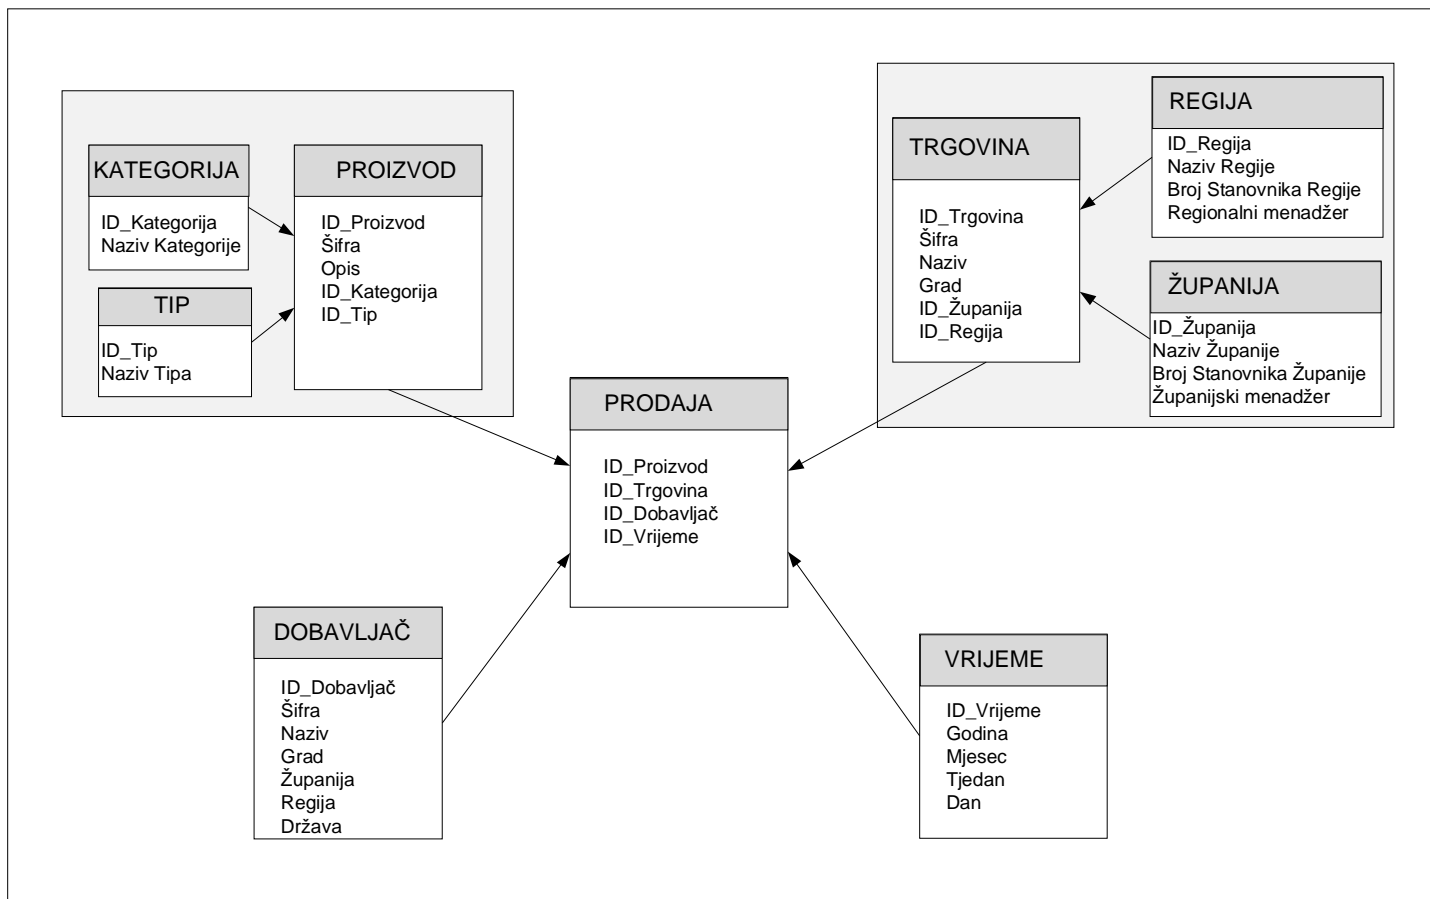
KATEGORIJA
ID_Kategorija
Naziv Kategorije

TIP
ID_Tip
Naziv Tipa

PROIZVOD
ID_Proizvod
Šifra
Opis
ID_Kategorija
ID_Tip

TRGOVINA
ID_Trgovina
Šifra
Naziv
Grad
ID_Županija
ID_Regija

REGIJA
ID_Regija
Naziv Regije
Broj Stanovnika Regije
Regionalni menadžer

ŽUPANIJA
ID_Županija
Naziv Županije
Broj Stanovnika Županije
Županijski menadžer

PRODAJA
ID_Proizvod
ID_Trgovina
ID_Dobavljač
ID_Vrijeme

DOBAVLJAČ
ID_Dobavljač
Šifra
Naziv
Grad
Županija
Regija
Država

VRIJEME
ID_Vrijeme
Godina
Mjesec
Tjedan
Dan